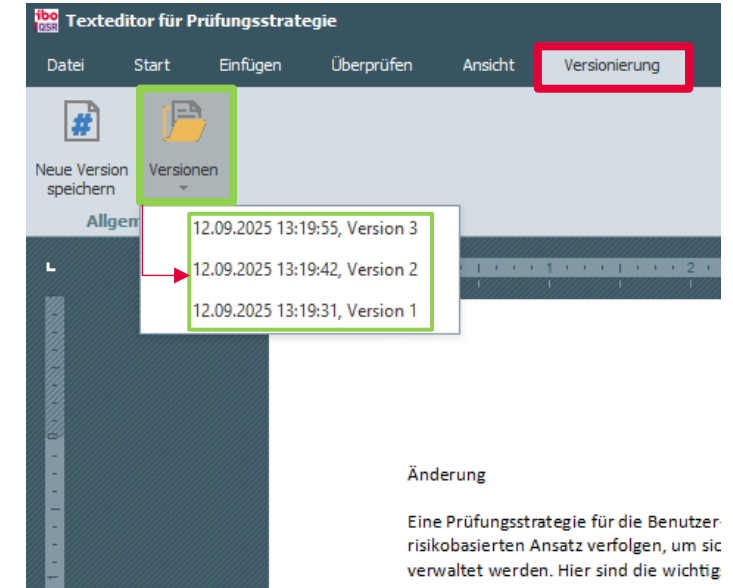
ibo QSR Texteditor für Prüfungsstrategie

Datei Start Einfügen Überprüfen Ansicht Versionierung

Neue Version speichern

Versionen

Allgem

12.09.2025 13:19:55, Version 3
12.09.2025 13:19:42, Version 2
12.09.2025 13:19:31, Version 1

1 2

Änderung

Eine Prüfungsstrategie für die Benutzer risikobasierten Ansatz verfolgen, um sic verwaltet werden. Hier sind die wichtig